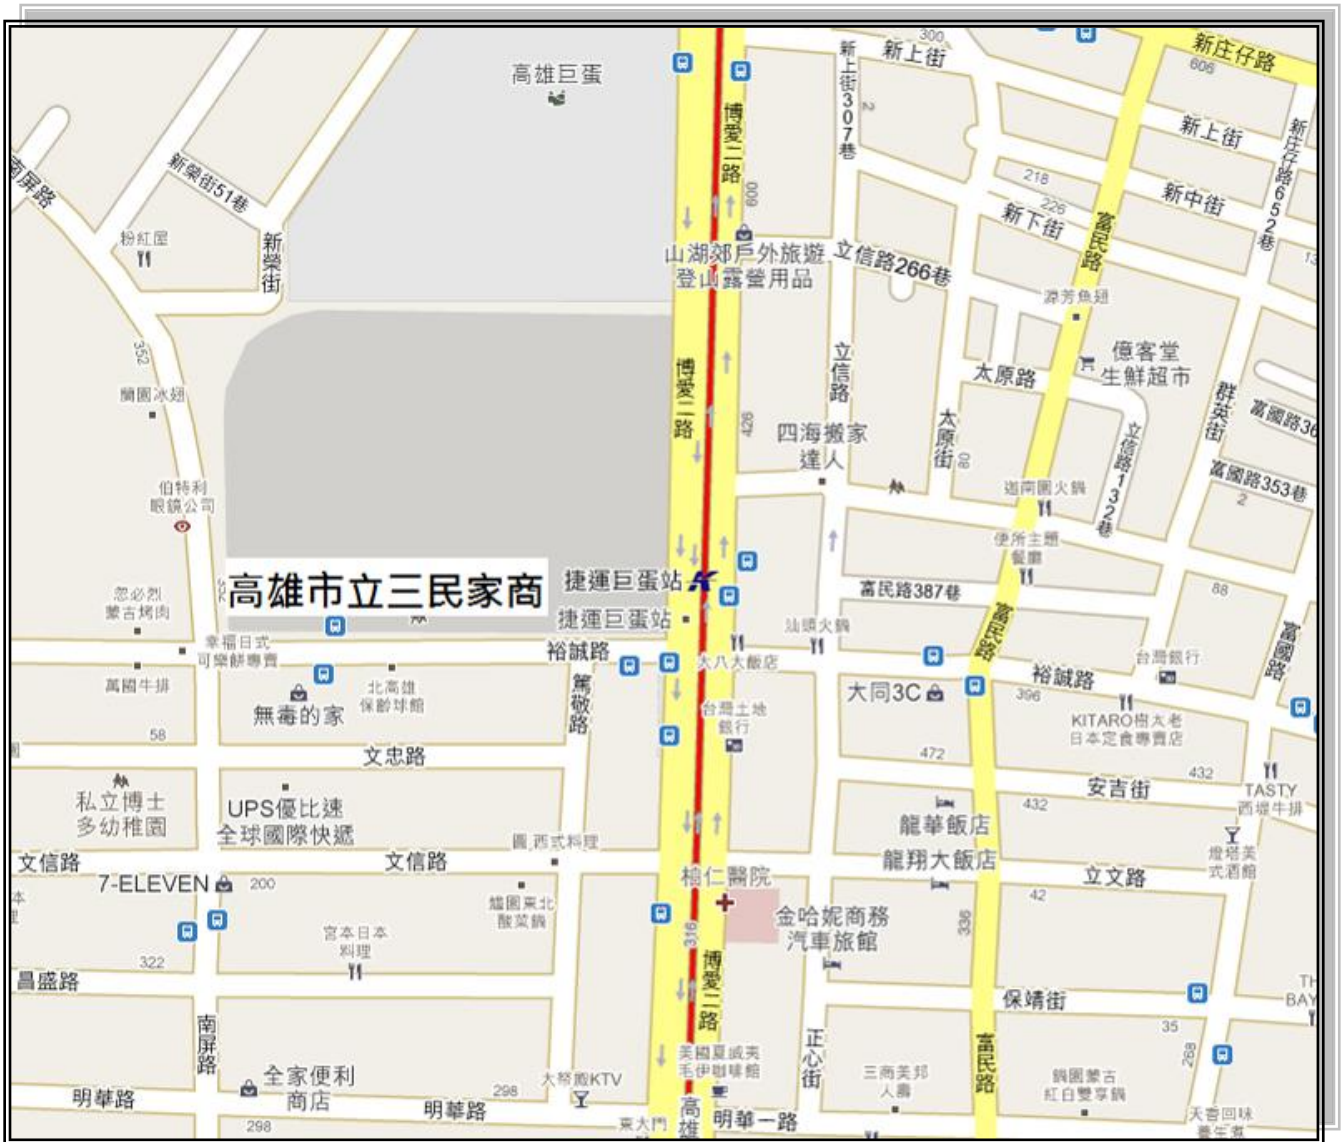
高雄巨蛋
新榮街51巷
南屏路
新榮街
粉紅屋
352
蘭園冰翅
伯特利眼鏡公司
高雄市立三民家商
忽必烈蒙古烤肉
幸福日式可樂餅專賣
萬國牛排
無毒的家
北高雄保齡球館
58
文忠路
私立博士多幼稚園
UPS優比速全球國際快遞
文信路
7-ELEVEN
200
文信路
322
昌盛路
南屏路
全家便利商店
明華路
明華路
298
298
宮本日本料理
鑪園東北酸菜鍋
圓 西式料理
大帝國KTV
篤敬路
裕誠路
博愛二路
博愛二路
600
山湖郊戶外旅遊登山露營用品
捷運巨蛋站
捷運巨蛋站
大八大飯店
台灣土地銀行
楠仁醫院
金哈妮商務汽車旅館
316
博愛二路
美國夏威夷毛伊咖啡館
高雄
東大門
明華一路
正心街
三商美邦人壽
新上街307巷
300
新上街
新庄仔路
606
新上街
新庄仔路652巷
218
226
新中街
新下街
富民路
立信路266巷
源芳魚翅
億客堂生鮮超市
太原路
立信路
四海搬家達人
太原街
立信路132巷
群英街
富國路36
富國路353巷
2
道南園火鍋
便所主題餐廳
富民路387巷
汕頭火鍋
富民路
88
裕誠路
台灣銀行
富國路
396
KITARO樹太老日本定食專賣店
大同3C
472
安吉街
432
432
TASTY西堤牛排
龍華飯店
龍翔大飯店
燈塔美式酒館
立文路
42
336
保靖街
35
268
富民路
鍋園蒙古紅白雙享鍋
天香回味養生鍋
TH BAY
13